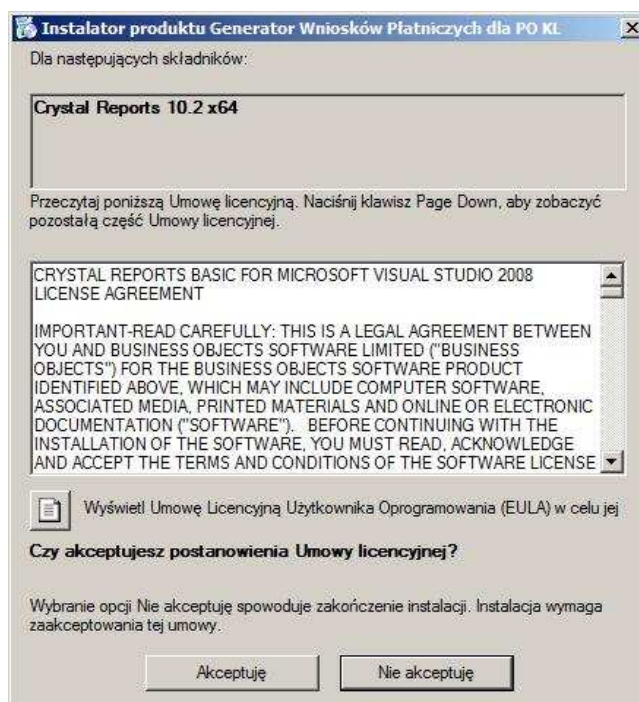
Instalator produktu Generator Wniosków Płatniczych dla PO KL

Dla następujących składników:

Crystal Reports 10.2 x64

Przeczytaj poniższą Umowę licencyjną. Naciśnij klawisz Page Down, aby zobaczyć pozostałą część Umowy licencyjnej.

CRYSTAL REPORTS BASIC FOR MICROSOFT VISUAL STUDIO 2008 LICENSE AGREEMENT

IMPORTANT-READ CAREFULLY: THIS IS A LEGAL AGREEMENT BETWEEN YOU AND BUSINESS OBJECTS SOFTWARE LIMITED ("BUSINESS OBJECTS") FOR THE BUSINESS OBJECTS SOFTWARE PRODUCT IDENTIFIED ABOVE, WHICH MAY INCLUDE COMPUTER SOFTWARE, ASSOCIATED MEDIA, PRINTED MATERIALS AND ONLINE OR ELECTRONIC DOCUMENTATION ("SOFTWARE"). BEFORE CONTINUING WITH THE INSTALLATION OF THE SOFTWARE, YOU MUST READ, ACKNOWLEDGE AND ACCEPT THE TERMS AND CONDITIONS OF THE SOFTWARE LICENSE

Wyświetl Umowę Licencyjną Użytkownika Oprogramowania (EULA) w celu jej

Czy akceptujesz postanowienia Umowy licencyjnej?

Wybranie opcji Nie akceptuję spowoduje zakończenie instalacji. Instalacja wymaga zaakceptowania tej umowy.

Akceptuję

Nie akceptuję